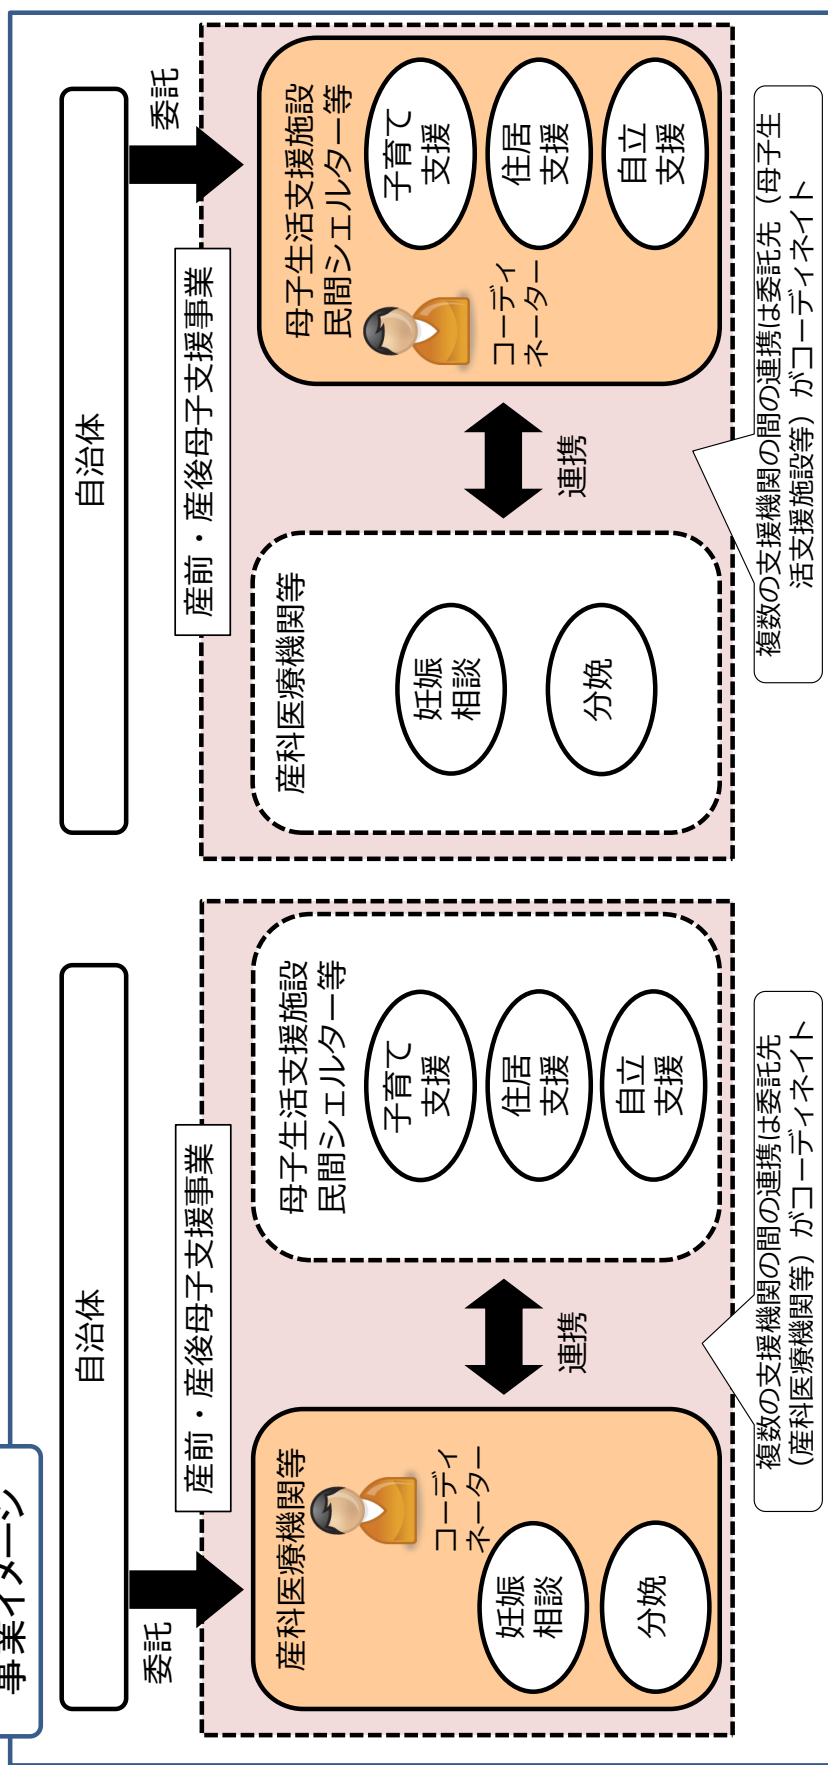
事業イメージ

自治体

委託

産前・産後母子支援事業

産科医療機関等

コーディネーター

妊娠相談

分娩

連携

母子生活支援施設
民間シェルター等

子育て支援

住居支援

自立支援

複数の支援機関の間の連携は委託先（産科医療機関等）がコーディネイト

自治体

委託

産前・産後母子支援事業

産科医療機関等

妊娠相談

分娩

連携

母子生活支援施設
民間シェルター等

コーディネーター

子育て支援

住居支援

自立支援

複数の支援機関の間の連携は委託先（母子生活支援施設等）がコーディネイト